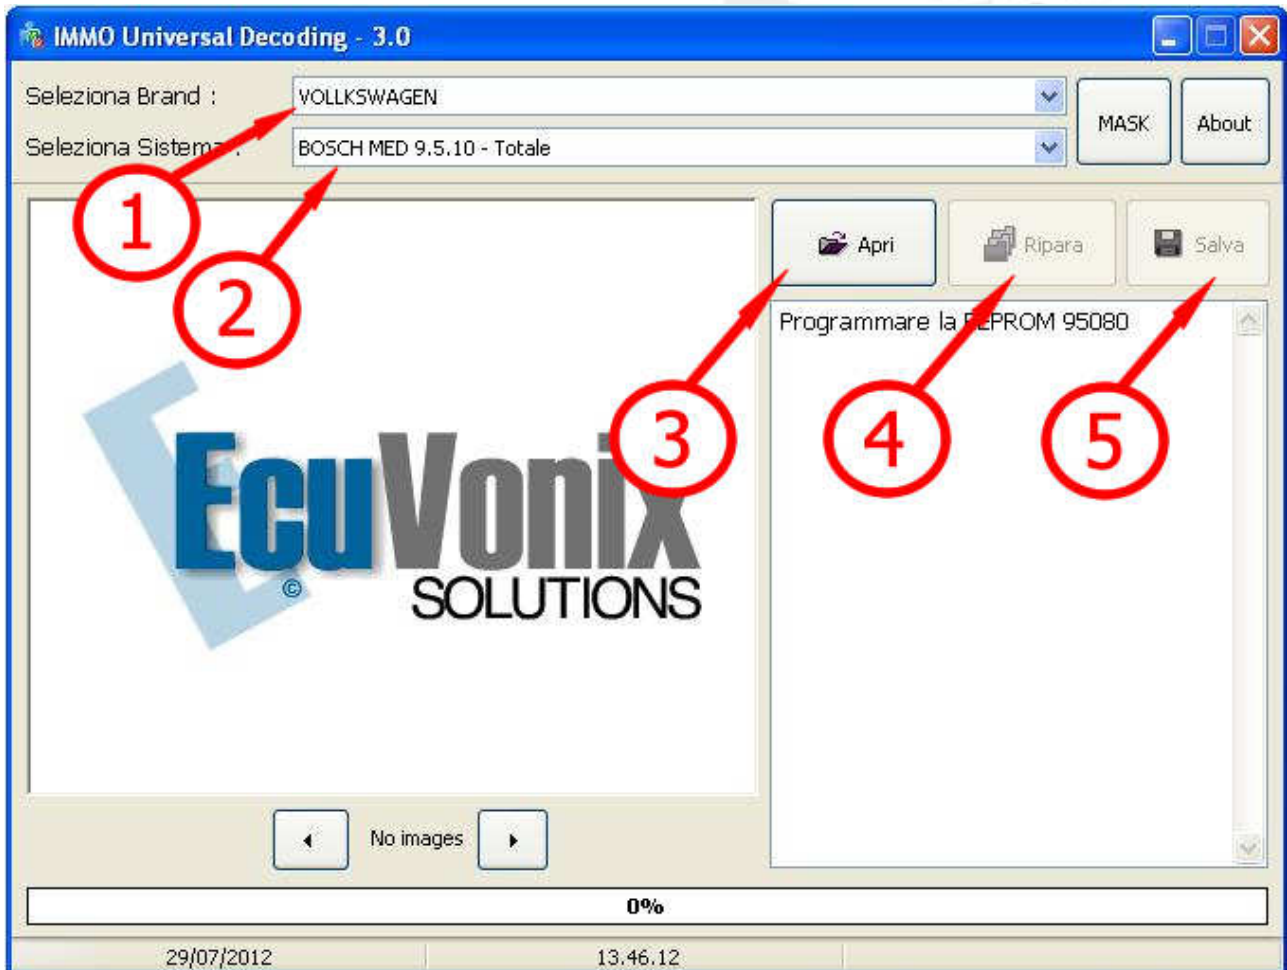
IMMO Universal Decoding - 3.0

Seleziona Brand : VOLLKSWAGEN

Seleziona Sistema : BOSCH MED 9.5.10 - Totale

MASK

About

1

2

Apri

Ripara

Salva

Programmare la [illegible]EPROM 95080

3

4

5

EcuVonix SOLUTIONS ©

No images

0%

29/07/2012

13.46.12